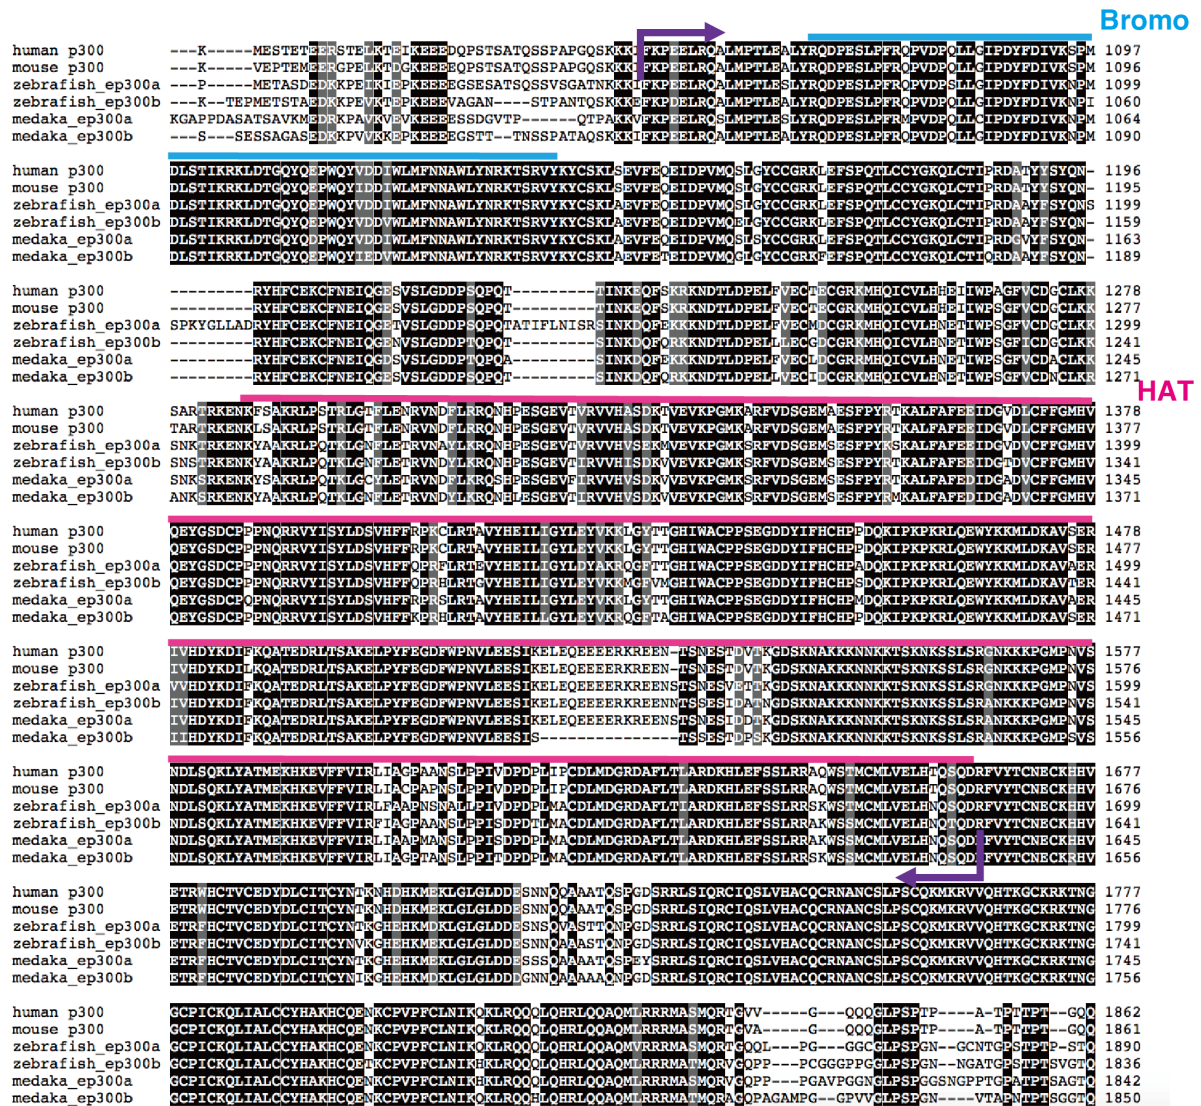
Bromo

human p300 ---K-----MESTETEERSTELKTEIKEEEDQPSTSATQSSPAPGQSKKKIFKPEELRQALMPTLEALYRQDPESLPFRQPVDPQLLGIPDYFDIVKSPM 1097
mouse p300 ---K-----VEPTEMEERGPELKTDGKEEEEQPSTSATQSSPAPGQSKKKIFKPEELRQALMPTLEALYRQDPESLPFRQPVDPQLLGIPDYFDIVKNPM 1096
zebrafish_ep300a ---P-----MEMTASDEDKPKIKEPKEEEGSESATSQSSVSGATNKKKIFKPEELRQALMPTLEALYRQDPESLPFRQPVDPQLLGIPDYFDIVKNPM 1099
zebrafish_ep300b ---K--TEPMETSTAEDKKPEVKTEPKEEEVAGAN----STPANTQSKKKEFKPDELRQALMPTLEALYRQDPESLPFRQPVDPQLLGIPDYFDIVKNPI 1060
medaka_ep300a KGAPPDASATSAVKMEDRAPAVKVEKEEEESSDGVTP------QTPAKKVFKPEELRQSLMPTLEALYRQDPESLPFRMPVDPQLLGIPDYFDIVKNPM 1064
medaka_ep300b ---S---SESSAGASEDKKPVVKKEPKEEEEGSTT--TNSSPATAQSKKKIFKPEELRQALMPTLEALYRQDPESLPFRQPVDPQLLGIPDYFDIVKNPM 1090

human p300 DLSTIKRKLDTGQYQEPWQYVDDIWLMFNNAWLYNRKTSRVYKYCSKLSEVFEQEIDPVMQSLGYCCGRKLEFSPQTLCCYGKQLCTIPRDATYYSYQN- 1196
mouse p300 DLSTIKRKLDTGQYQEPWQYVDDIWLMFNNAWLYNRKTSRVYKYCSKLSEVFEQEIDPVMQSLGYCCGRKLEFSPQTLCCYGKQLCTIPRDATYYSYQN- 1195
zebrafish_ep300a DLSTIKRKLDTGQYQEPWQYVDDIWLMFNNAWLYNRKTSRVYKYCSKLAEVFEQEIDPVMQSLGYCCGRKLEFSPQTLCCYGKQLCTIPRDAAYFSYQNS 1199
zebrafish_ep300b DLSTIKRKLDTGQYQEPWQYVDDVWLMFNNAWLYNRKTSRVYKYCSKLAEVFEQEIDPVMQELGYCCGRKLEFSPQTLCCYGKQLCTIPRDAAYFSYQN- 1159
medaka_ep300a DLSTIKRKLDTGQYQDPWQYVDDIWLMFNNAWLYNRKTSRVYKYCSKLAEVFEQEIDPVMQSLGYCCGRKLEFSPQTLCCYGKQLCTIPRDGVYFSYQN- 1163
medaka_ep300b DLSTIKRKLDTGQYQEPWQYIEDVWLMFNNAWLYNRKTSRVYKYCSKLAEVFETEIDPVMQGLGYCCGRKFEFSPQTLCCYGKQLCTIQRDAAYFSYQN- 1189

human p300 ---------RYHFCEKCFNEIQGESVSLGDDPSQPQT---------TINKEQFSKRKNDTLDPELFVECTECGRKMHQICVLHHEIIWPAGFVCDGCLKK 1278
mouse p300 ---------RYHFCEKCFNEIQGESVSLGDDPSQPQT---------TINKEQFSKRKNDTLDPELFVECTECGRKMHQICVLHHEIIWPSGFVCDGCLKK 1277
zebrafish_ep300a SPKYGLLADRYHFCEKCFNEIQGETVSLGDDPSQPQTATIFLNISRSINKDQFEKKKNDTLDPELFVECMDCGRKMHQICVLHNETIWPSGFVCDGCLKK 1299
zebrafish_ep300b ---------RYHFCEKCFNEIQGENVSLGDDPTQPQT---------SINKDQFQKRKNDTLDPELLECGDCGRKMHQICVLHNETIWPSGFICDGCLKK 1241
medaka_ep300a ---------RYHFCEKCFNEIQGDSVSLGDDPTQPQA---------SINKDQFEKKKNDTLDPELFVECMDCGRRMHQICVLHNETIWPSGFVCDACLKK 1245
medaka_ep300b ---------RYHFCEKCFNEIQGESVSLGDDPSQPQT---------SINKDQFQKRKNDTLDPELLVECIDCGRKMHQICVLHNETIWPSGFVCDNCLKR 1271

HAT

human p300 SARTRKENKFSAKRLPSTRLGTFLENRVNDFLRRQNHPESGEVTIRVVHVHASDKTVEVKPGMKARFVDSGEMAESFPYRTKALFAFEEIDGVDLCFFGMHV 1378
mouse p300 TARTRKENKLSAKRLPSTRLGTFLENRVNDFLRRQNHPESGEVTIRVVHVHASDKTVEVKPGMKARFVDSGEMAESFPYRTKALFAFEEIDGVDLCFFGMHV 1377
zebrafish_ep300a SNKTRKENKYAAKRLPQTKLGNFLETRVNAYLKRQNHPESGEVTIRVVHVHSEMVEVKPGMKSRFVDSGEMSESFPYKSKALFAFEEIDGVDVCFFGMHV 1399
zebrafish_ep300b SNSTRKENKYAAKRLPQTKLGNFLETRVNDYLKRQNHPESGEVTIRVVHISDKVVEVKPGMKSRFVDSGEMSESFPYRTKALFAFEEIDGTDVCFFGMHV 1341
medaka_ep300a SNKSRKENKYSAKRLPQTKLGCYLETRVNDFLKRQSHPESGEVTIRVVHVSDKVVEVKPGMKSRFVDSGEMSESFPYRTKALFAFEEIDGADVCFFGMHV 1345
medaka_ep300b ANKSRKENKYAAKRLPQTKLGNFLETRVNDYLKRQNHPESGEVSIRVVHVSDKVVEVKPGMKSRFVDSGEMSESFPYRMKALFAFEDIDGADVCFFGMHV 1371

human p300 QEYGSDCPPPNQRRVYISYLDSVHFFRPKCLRTAVYHEILIGYLEYVKKLGYTTGHIWACPPSEGDDYIFHCHPPDQKIPKPKRLQEWYKKMLDKAVSER 1478
mouse p300 QEYGSDCPPPNQRRVYISYLDSVHFFRPKCLRTAVYHEILIGYLEYVKKLGYTTGHIWACPPSEGDDYIFHCHPPDQKIPKPKRLQEWYKKMLDKAVSER 1477
zebrafish_ep300a QEYGSDCPPPNQRRVYISYLDSVHFFQPRFLRTEVYHEILIGYLDYAKRQGFTTGHIWACPPSEGDDYIFHCHPADQKIPKPKRLQEWYKKMLDKAVAER 1499
zebrafish_ep300b QEYGSDCPPPNQRRVYISYLDSVHFFQPRHLRTGVYHEILIGYLEYVKKMGFVMGHIWACPPSEGDDYIFHCHPQDQKIPKPKRLQEWYKKMLDKAVTER 1441
medaka_ep300a QEYGSDCPQPNQRRVYISYLDSVHFFRPRSLRTAVYHEILIGYLEYVKKLGYTTGHIWACPPSEGDDYIFHCHPMDQKIPKPKRLQEWYKKMLDKAVAER 1445
medaka_ep300b QEYGSDCPPPNQRRVYISYLDSVHFFKPRHLRTAVYHEILIGYLEYVKKLGYTTGHIWACPPSEGDDYIFHCHPPDQKIPKPKRLQEWYKKMLDKAVSER 1471

human p300 IVHDYKDIFKQATEDRLTSAKELPYFEGDFWPNVLEESIKELEQEEEERKREEN-TSNESTDVTKGDSKNAKKKNNKKTSKNKSSLSRGNKKKPGMPNVS 1577
mouse p300 IVHDYKDILKQATEDRLTSAKELPYFEGDFWPNVLEESIKELEQEEEERKREEN-TSNESTDVTKGDSKNAKKKNNKKTSKNKSSLSRGNKKKPGMPNVS 1576
zebrafish_ep300a VVHDYKDIFKQATEDRLTSAKELPYFEGDFWPNVLEESIKELEQEEEERKREENSTSNESVETTKGDSKNAKKKNNKKTSKNKSSLSRANKKKPGMPNVS 1599
zebrafish_ep300b IVHDYKDIFKQATEDRLTSAKELPYFEGDFWPNVLEESIKELEQEEEERKREENNTSTESTDATNGDSKNAKKKNNKKTSKNKSSLSRANKKKPGMPNVS 1541
medaka_ep300a IVHDYKDIFKQATEDRLTSAKELPYFEGDFWPNVLEESIKELEQEEEERKREENSTSNESTDDTKGDSKNAKKKNNKKTSKNKSSLSRANKKKPGMPNVS 1545
medaka_ep300b IIHDYKDIFKQATEDRLTSAKELPYFEGDFWPNVLEESIS-------------------TSESSTDPSKGDSKNAKKKNNKKTSKNKSSLSRANKKKPGMPSVS 1556

human p300 NDLSQKLYATMEKHKEVFFVIRLIAGPAANSLPPIVDPDPLIPCDLMDGRDAFLTLARDKHLEFSSLRRAQWSTMCMLVELHTQSQDRFVYTCNECKHHV 1677
mouse p300 NDLSQKLYATMEKHKEVFFVIRLIAGPAANSLPPIVDPDPLIPCDLMDGRDAFLTLARDKHLEFSSLRRAQWSTMCMLVELHTQSQDRFVYTCNECKHHV 1676
zebrafish_ep300a NDLSQKLYATMEKHKEVFFVIRLFAAPANSNALLPPIVDPDPLMACDLMDGRDAFLTLARDKHLEFSSLRRSKWSSMCMLVELHNQSQDRFVYTCNECKHHV 1699
zebrafish_ep300b NDLSQKLYATMEKHKEVFFVIRLIAGPAASSLPPISDPDTLMACDLMDGRDAFLTLARDKHLEFSSLRRAKWSSMCMLVELHNQTQDRFVYTCNECKHHV 1641
medaka_ep300a NDLSQKLYATMEKHKEVFFVIRLIAAPMANSLPPISDPDPLMACDLMDGRDAFLTLARDKHLEFSSLRRAKWSSMCMLVELHNQSQDRFVYTCNECKHHV 1645
medaka_ep300b NDLSQKLYATMEKHKEVFFVIRLIAGPTANSLPPITDPDPLMACDLMDGRDAFLTLARDKHLEFSSLRRSKWSSMCMLVELHNQSQDRFVYTCNECKHHV 1656

human p300 ETRWHCTVCEDYDLCITCYNTKNHDHKMEKLGLGLDDESNNQQAAATQSPGDSRRLSIQRCIQSLVHACQCRNANCSLPSCQKMKRVVQHTKGCKRKTNG 1777
mouse p300 ETRWHCTVCEDYDLCITCYNTKNHDHKMEKLGLGLDDESNNQQAAATQSPGDSRRLSIQRCIQSLVHACQCRNANCSLPSCQKMKRVVQHTKGCKRKTNG 1776
zebrafish_ep300a ETRFHCTVCEDYDLCITCYNTKGHEHKMDKLGLGLDDESNSQVASTTQNPGDSRRLSIQRCIQSLVHACQCRNANCSLPSCQKMKRVVQHTKGCKRKTNG 1799
zebrafish_ep300b ETRFHCTVCEDYDLCITCYNVKGHEHKMEKLGLGLDDESNNQAAASTQNPGDSRRLSIQRCIQSLVHACQCRNANCSLPSCQKMKRVVQHTKGCKRKTNG 1741
medaka_ep300a ETRFHCTVCEDYDLCITCYNTKGHEHKMEKLGLGLDDESSSQAAATQSPEYSRRLSIQRCIQSLVHACQCRNANCSLPSCQKMKRVVQHTKGCKRKTNG 1745
medaka_ep300b ETRFHCTVCEDYDLCITCYNIKGHEHKMDKLGLGLDDDGNNQAAAAAQNPGDSRRLSIQRCIQSLVHACQCRNANCSLPSCQKMKRVVQHTKGCKRKTNG 1756

human p300 GCPICKQLIALCCYHAKHCQENKCPVPFCLNIKQKLRQQQLQHRLQQAQMLRRRMASMQRTGVV-----G---QQQGLPSPTP----A-TPTTPT--GQQ 1862
mouse p300 GCPICKQLIALCCYHAKHCQENKCPVPFCLNIKQKLRQQQLQHRLQQAQMLRRRMASMQRTGVA-----G---QQQGLPSPTP----A-TPTTPT--GQQ 1861
zebrafish_ep300a GCPICKQLIALCCYHAKHCQENKCPVPFCLNIKQKLRQQQLQHRLQQAQMVRRRMASMQRTGQL---PG---GGCGLPSPGN--GCNTGPSTPTP-STQ 1890
zebrafish_ep300b GCPICKQLIALCCYHAKHCQETKCPVPFCLNIKHKLRQQQLQHRLQQAQMLRRRMATMQRVGQPP---PCGGGPPGLPSPGN---NGATGESTPTSVGTQ 1836
medaka_ep300a GCPICKQLIALCCYHAKHCQETKCPVPFCLNIKHKLRQQQLQHRLQQAQMLRRRMATMQRVGQPP---PGAVPGGNGLPSPGGSNGPPTGEATPTSAGTQ 1842
medaka_ep300b GCPICKQLIALCCYHAKHCQENKCPVPFCLNIKQKLRQQHLQHRLQQAQMLRRRMATMQRACQPAGAMPG--GPVVGLPSPGN------VTAPNTPTSGGTQ 1850